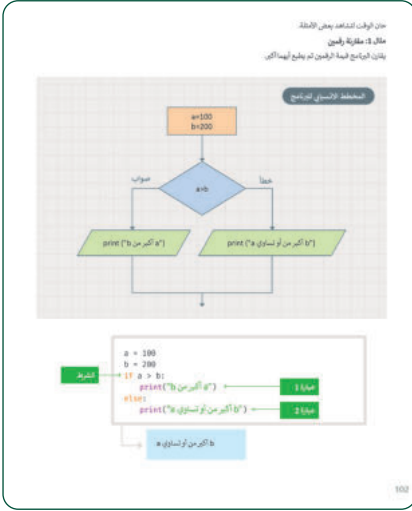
حان الوقت لتشاهد بعض الأمثلة.

مثال 1: مقارنة رقمين

يقارن البرنامج قيمة الرقمين ثم يطبع أيهما أكبر.

المخطط الانسيابي للبرنامج

a=100
b=200

a>b

صواب

خطأ

print ("b أكبر من a")

print ("a أكبر من أو تساوي b")

a = 100
b = 200
if a > b:
print("b أكبر من a")
else:
print("a أكبر من أو تساوي b")

الشرط

عبارة 1

عبارة 2

b أكبر من أو تساوي a

102